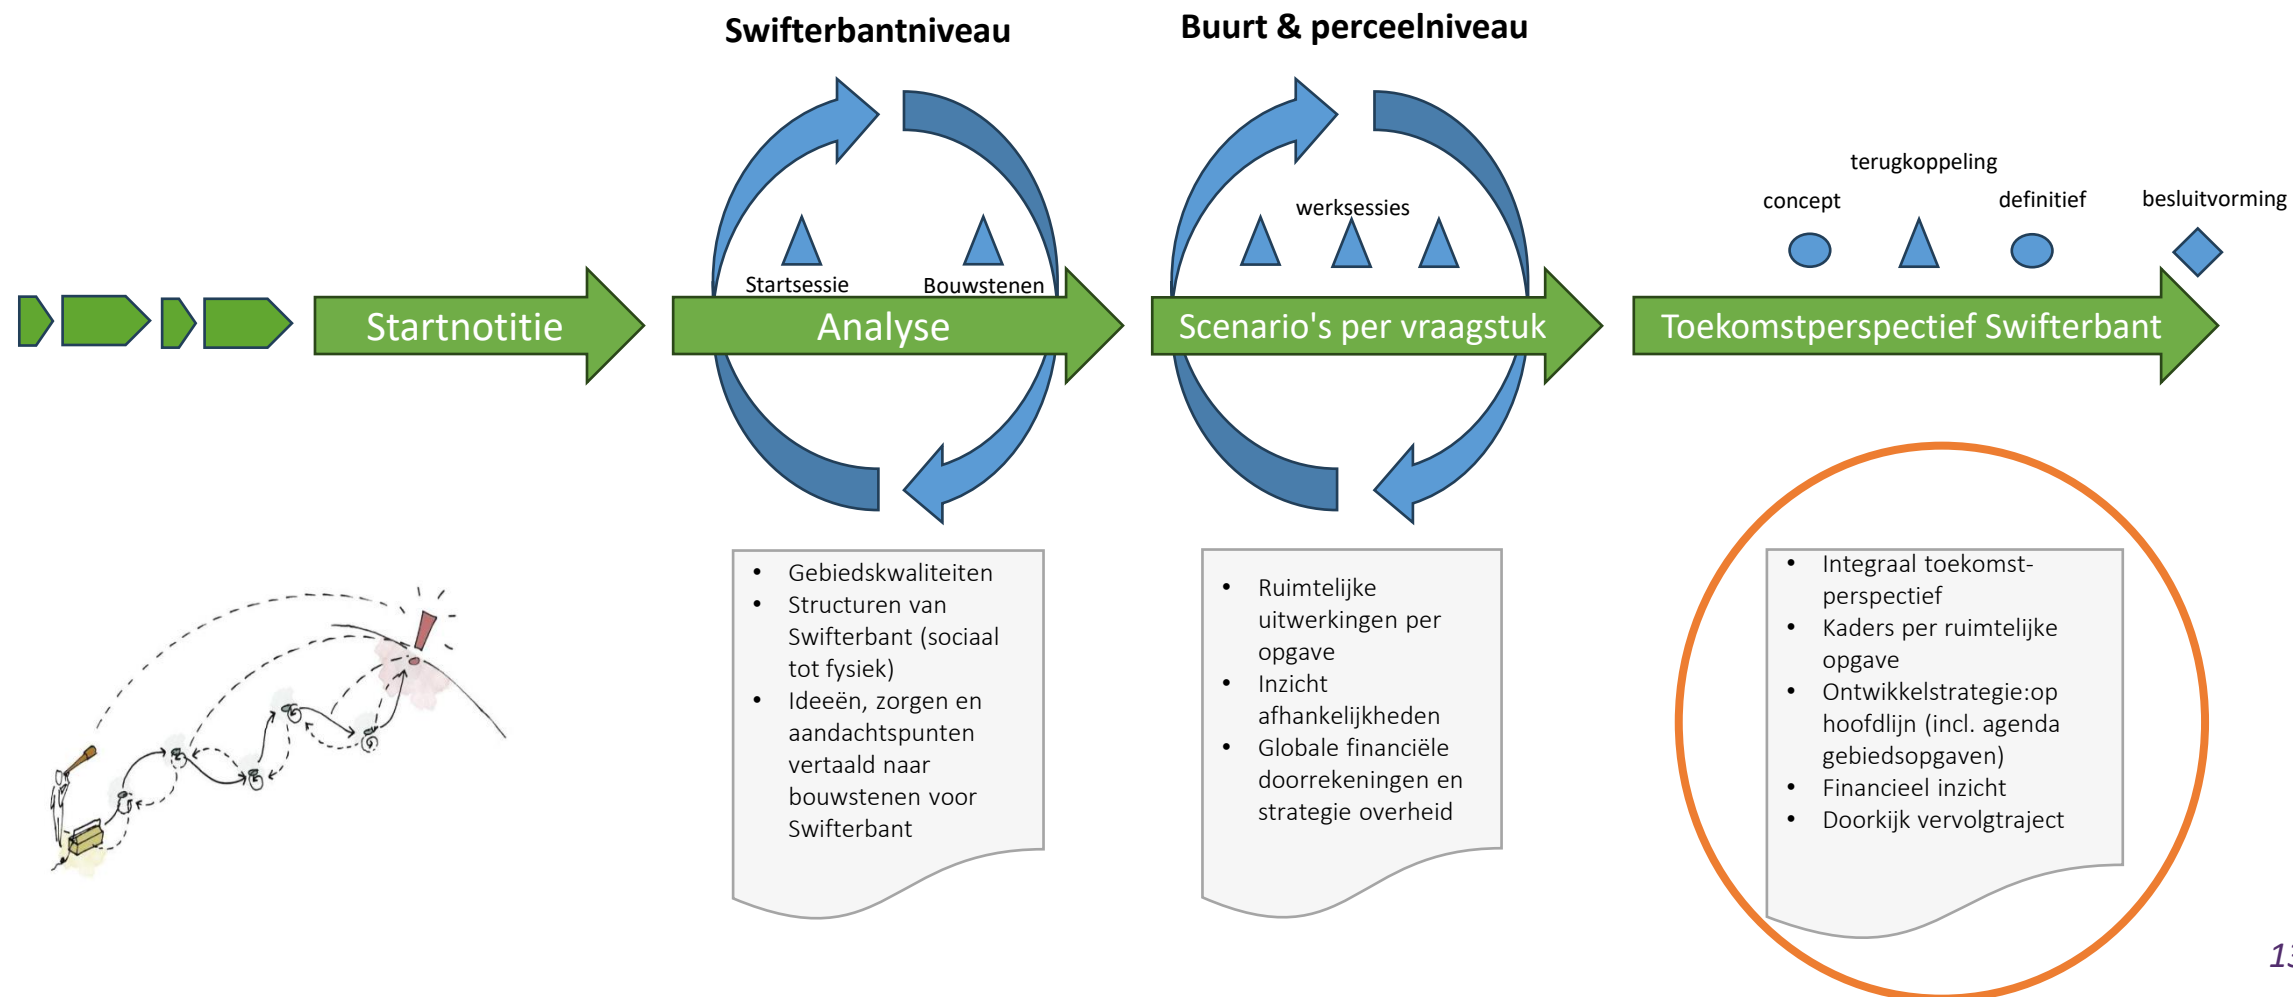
Swifterbantniveau

Buurt & perceelniveau

Startsessie

Bouwstenen

werksessies

terugkoppeling

concept

definitief

besluitvorming

Startnotitie

Analyse

Scenario's per vraagstuk

Toekomstperspectief Swifterbant

- Gebiedskwaliteiten
- Structuren van Swifterbant (sociaal tot fysiek)
- Ideeën, zorgen en aandachtspunten vertaald naar bouwstenen voor Swifterbant

- Ruimtelijke uitwerkingen per opgave
- Inzicht afhankelijkheden
- Globale financiële doorrekeningen en strategie overheid

- Integraal toekomst-perspectief
- Kaders per ruimtelijke opgave
- Ontwikkelstrategie:op hoofdlijn (incl. agenda gebiedsopgaven)
- Financieel inzicht
- Doorkijk vervolgtraject

13